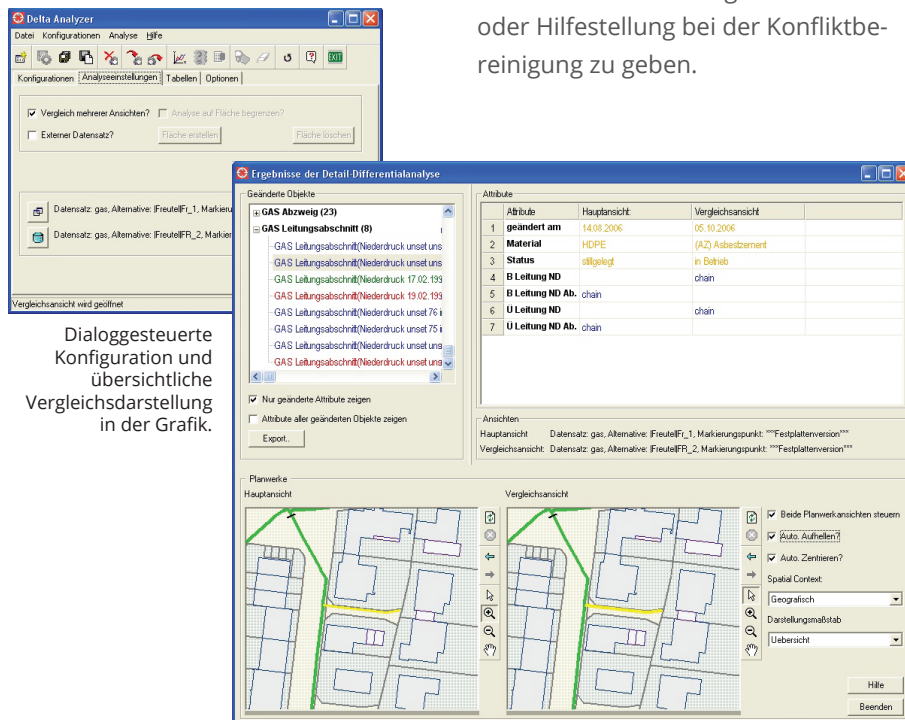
Delta Analyzer
Datei Konfigurationen Analyse Hilfe
Konfigurationen Analyseeinstellungen Tabellen Optionen
Vergleich mehrerer Ansichten? Analyse auf Fläche begrenzen?
Externer Datensatz? Fläche erstellen Fläche löschen
Datensatz: gas, Alternative: |Freutel|Fr_1, Markier
Datensatz: gas, Alternative: |Freutel|FR_2, Markier
Vergleichsansicht wird geöffnet

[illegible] oder Hilfestellung bei der Konfliktbereinigung zu geben.

Dialoggesteuerte Konfiguration und übersichtliche Vergleichsdarstellung in der Grafik.

Ergebnisse der Detail-Differentialanalyse
Geänderte Objekte
GAS Abzweig (23)
GAS Leitungsabschnitt (8)
GAS Leitungsabschnitt(Niederdruck unset uns
GAS Leitungsabschnitt(Niederdruck unset uns
GAS Leitungsabschnitt(Niederdruck 17.02.199
GAS Leitungsabschnitt(Niederdruck 19.02.199
GAS Leitungsabschnitt(Niederdruck unset 76 i
GAS Leitungsabschnitt(Niederdruck unset 75 i
GAS Leitungsabschnitt(Niederdruck unset uns
GAS Leitungsabschnitt(Niederdruck unset uns
Nur geänderte Attribute zeigen
Attribute aller geänderten Objekte zeigen
Export...

Attribute

| | Attribute | Hauptansicht | Vergleichsansicht |
|---|---|---|---|
| 1 | geändert am | 14.08.2006 | 05.10.2006 |
| 2 | Material | HDPE | (AZ) Asbestzement |
| 3 | Status | stillgelegt | in Betrieb |
| 4 | B Leitung ND | | chain |
| 5 | B Leitung ND Ab. | chain | |
| 6 | U Leitung ND | | chain |
| 7 | U Leitung ND Ab. | chain | |

Ansichten
Hauptansicht Datensatz: gas, Alternative: |Freutel|Fr_1, Markierungspunkt: ***Festplattenversion***
Vergleichsansicht: Datensatz: gas, Alternative: |Freutel|FR_2, Markierungspunkt: ***Festplattenversion***

Planwerke
Hauptansicht
Vergleichsansicht
Beide Planwerkansichten steuern
Auto. Aufhellen?
Auto. Zentrieren?
Spatial Context:
Geografisch
Darstellungsmaßstab
Uebersicht
Hilfe
Beenden